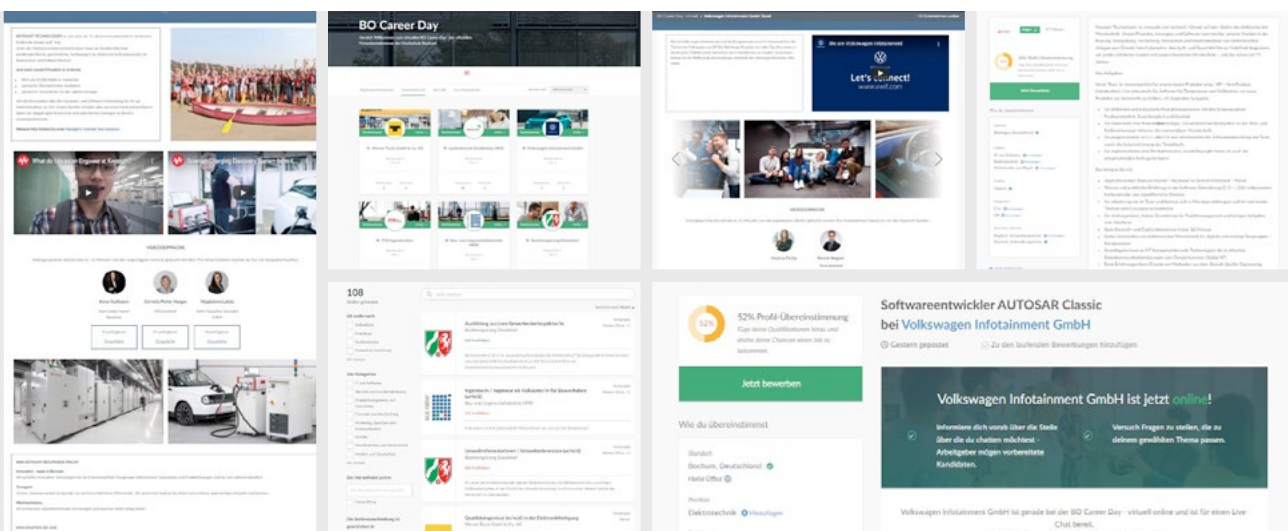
What do you as an Engineer at Keysight?

Keysight Charging Discovery Tower | We...

VIDEOSPRECHER

Anna Hoffmann

Cornelia Reiter-Haage

Magdalena Lakda

Kontaktieren

Kontaktieren

Kontaktieren

BO Career Day

We are Volkswagen Infotainment

Let's connect!

www.vwit.com

VIDEOSPRECHER

Jetzt bewerben

108

Jetzt bewerben

Wie du übereinstimmst

52%

52% Profil-Übereinstimmung

Füge deine Qualifikationen hinzu und erhöhe deine Chancen eben hier zu bekommen.

Jetzt bewerben

Wie du übereinstimmst

Standort

Bochum, Deutschland

Home Office

Position

Elektrotechnik Hinzufügen

Softwareentwickler AUTOSAR Classic bei Volkswagen Infotainment GmbH

Gestern gepostet

Zu den laufenden Bewerbungen hinzufügen

Volkswagen Infotainment GmbH ist jetzt online!

Informiere dich vorab über die Stelle über die du chatten möchtest - Arbeitgeber mögen vorbereitete Kandidaten.

Versuch Fragen zu stellen, die zu deinem gewählten Thema passen.

Volkswagen Infotainment GmbH ist gerade bei der BO Career Day - virtuell online und ist für einen Live-Chat bereit.